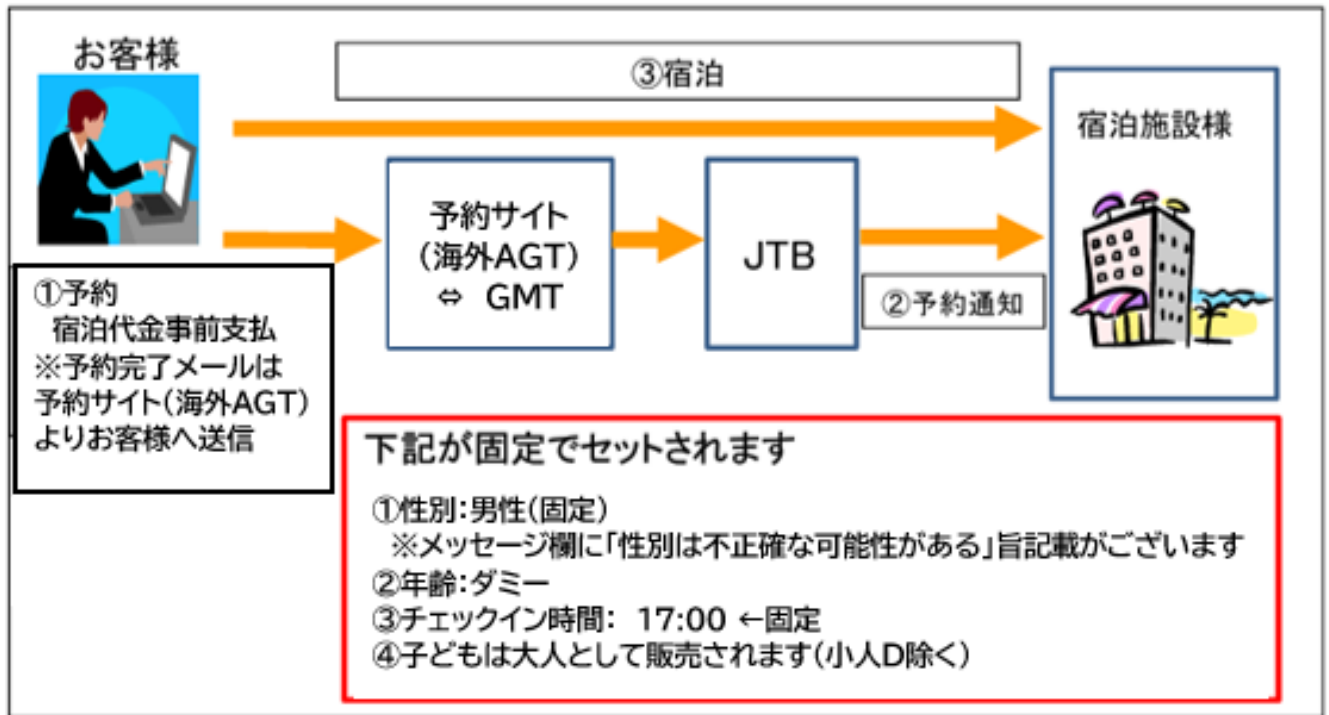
お客様

③宿泊

宿泊施設様

予約サイト
（海外AGT）
⇔ GMT

JTB

②予約通知

①予約
宿泊代金事前支払
※予約完了メールは予約サイト（海外AGT）よりお客様へ送信

下記が固定でセットされます

①性別：男性（固定）
※メッセージ欄に「性別は不正確な可能性がある」旨記載がございます
②年齢：ダミー
③チェックイン時間： 17:00 ←固定
④子どもは大人として販売されます（小人D除く）